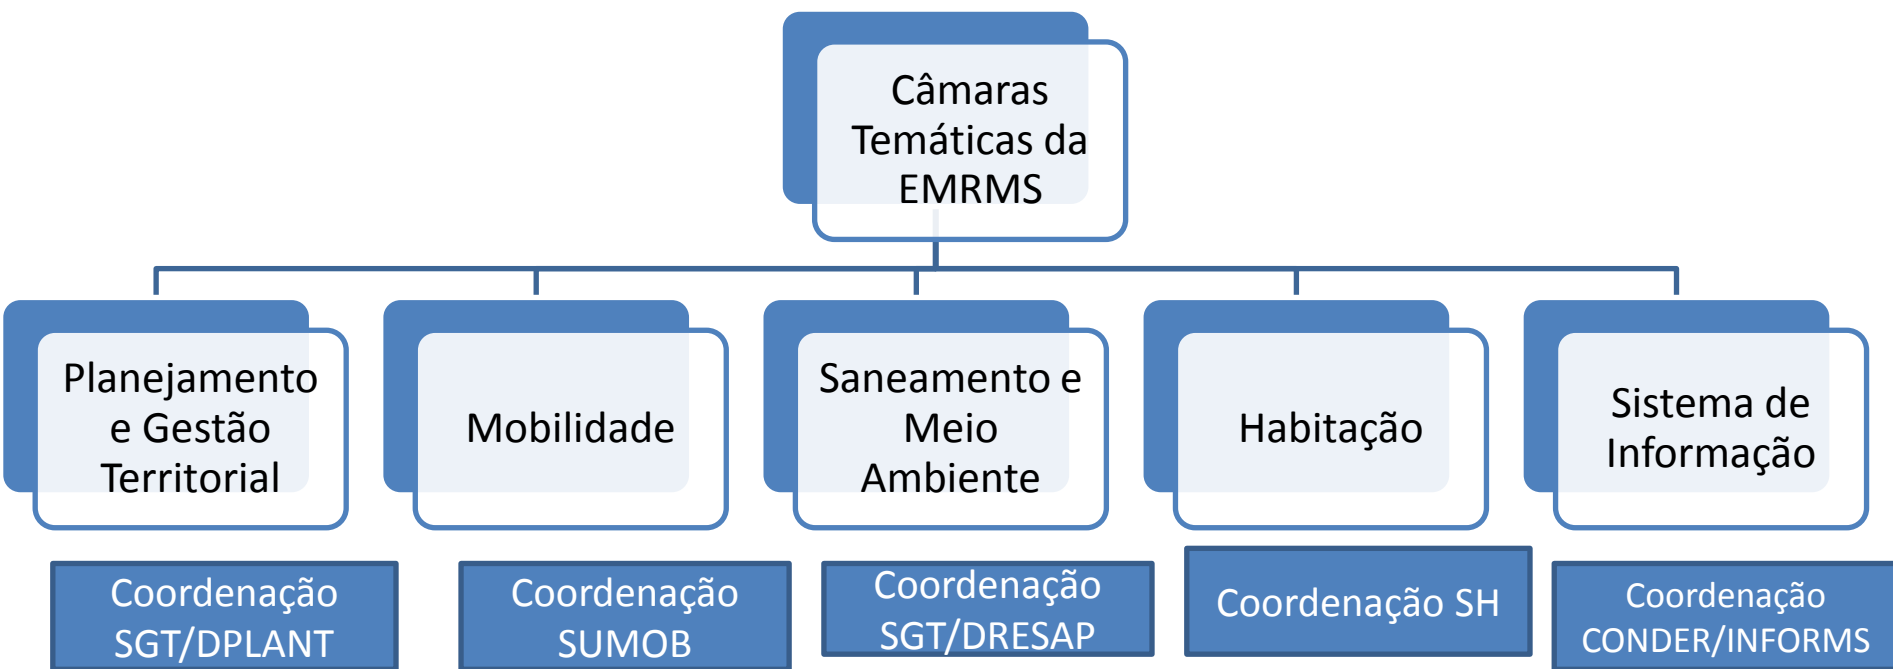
Câmaras Temáticas da EMRMS

Planejamento e Gestão Territorial

Mobilidade

Saneamento e Meio Ambiente

Habitação

Sistema de Informação

Coordenação SGT/DPLANT

Coordenação SUMOB

Coordenação SGT/DRESAP

Coordenação SH

Coordenação CONDER/INFORMS